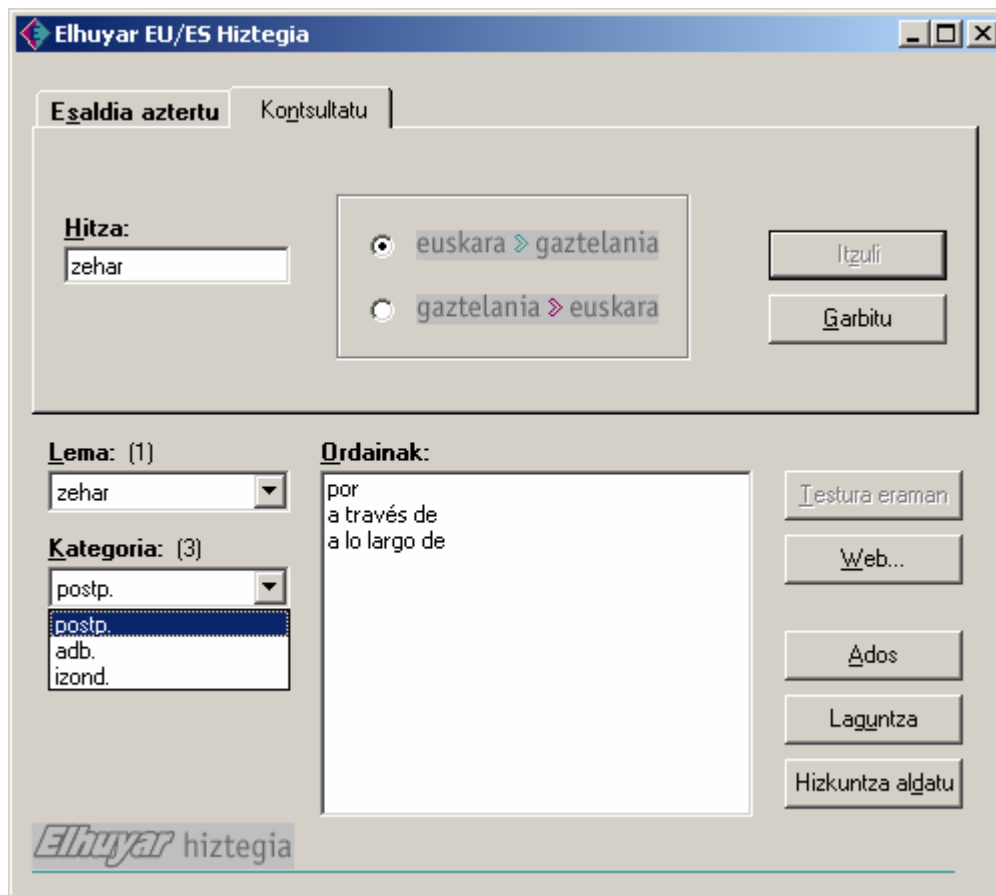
Elhuyar EU/ES Hiztegia

Esaldia aztertu
Kontsultatu

Hitza:
zehar

euskara » gaztelania
gaztelania » euskara

Itzuli
Garbitu

Lema: (1)
zehar

Kategoria: (3)
postp.
postp.
adb.
izond.

Ordainak:
por
a través de
a lo largo de

Testura eraman
Web...
Ados
Laguntza
Hizkuntza aldatu

Elhuyar hiztegia